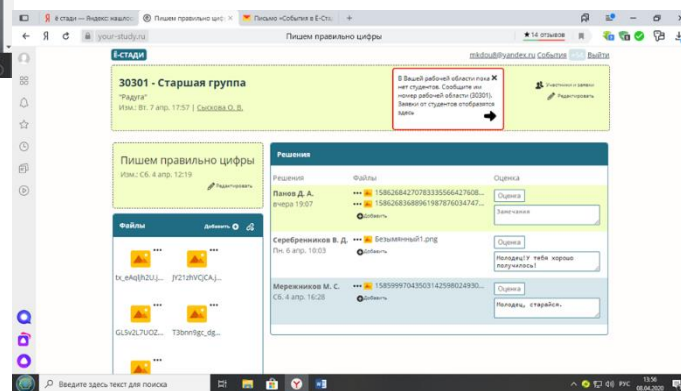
Я е стади — Яндекс нашлось
Пишем правильно циф
Письмо «События в Е-Ста

your-study.ru
Пишем правильно цифры
★ 14 отзывов

Е-стади
mkdoub@yandex.ru События Выйти

30301 - Старшая группа
"Радуга"
Изм.: Вт. 7 апр. 17:57 | Сыскова О. В.

В Вашей рабочей области пока нет студентов. Сообщите им номер рабочей области (30301). Заявки от студентов отобразятся здесь

Участники и заявки
Редактировать

Пишем правильно цифры
Изм.: Сб. 4 апр. 12:19
Редактировать

Файлы
Добавить

tx_eAq(h2U...
JY21tWCJCA...
GL5v2L7UOZ...
T3bnn9gc_dg...

Решения

| Решения | Файлы | Оценка |
|---|---|---|
| Панов Д. А. вчера 19:07 | 15862684270783335664276​08... 15862683688961987876034747... Добавить | Оценка Замечания |
| Серебренников В. Д. Пн. 6 апр. 19:03 | Безымянный1.png Добавить | Оценка Молодец! У тебя хорошо получилось! |
| Мережников М. С. Сб. 4 апр. 16:28 | 15859997043503142598024930... Добавить | Оценка Молодец, старайся. |

Введите здесь текст для поиска
РУС 13:56 08.04.2020